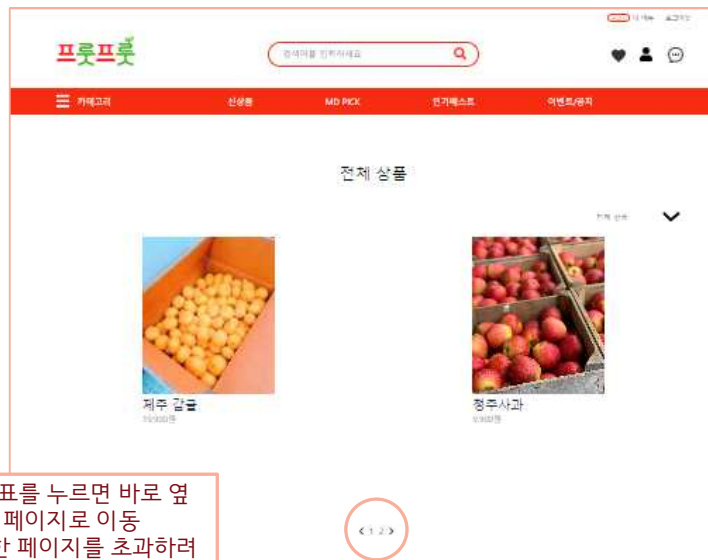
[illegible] 마이페이지 로그아웃

프룻프룻

검색어를 입력하세요

카테고리 신상품 MD PICK 인기베스트 이벤트/공지

전체 상품

전체 상품

제주 감귤
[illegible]

청주사과
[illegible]

표를 누르면 바로 옆 페이지로 이동
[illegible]한 페이지를 초과하려

‹ 1 2 ›